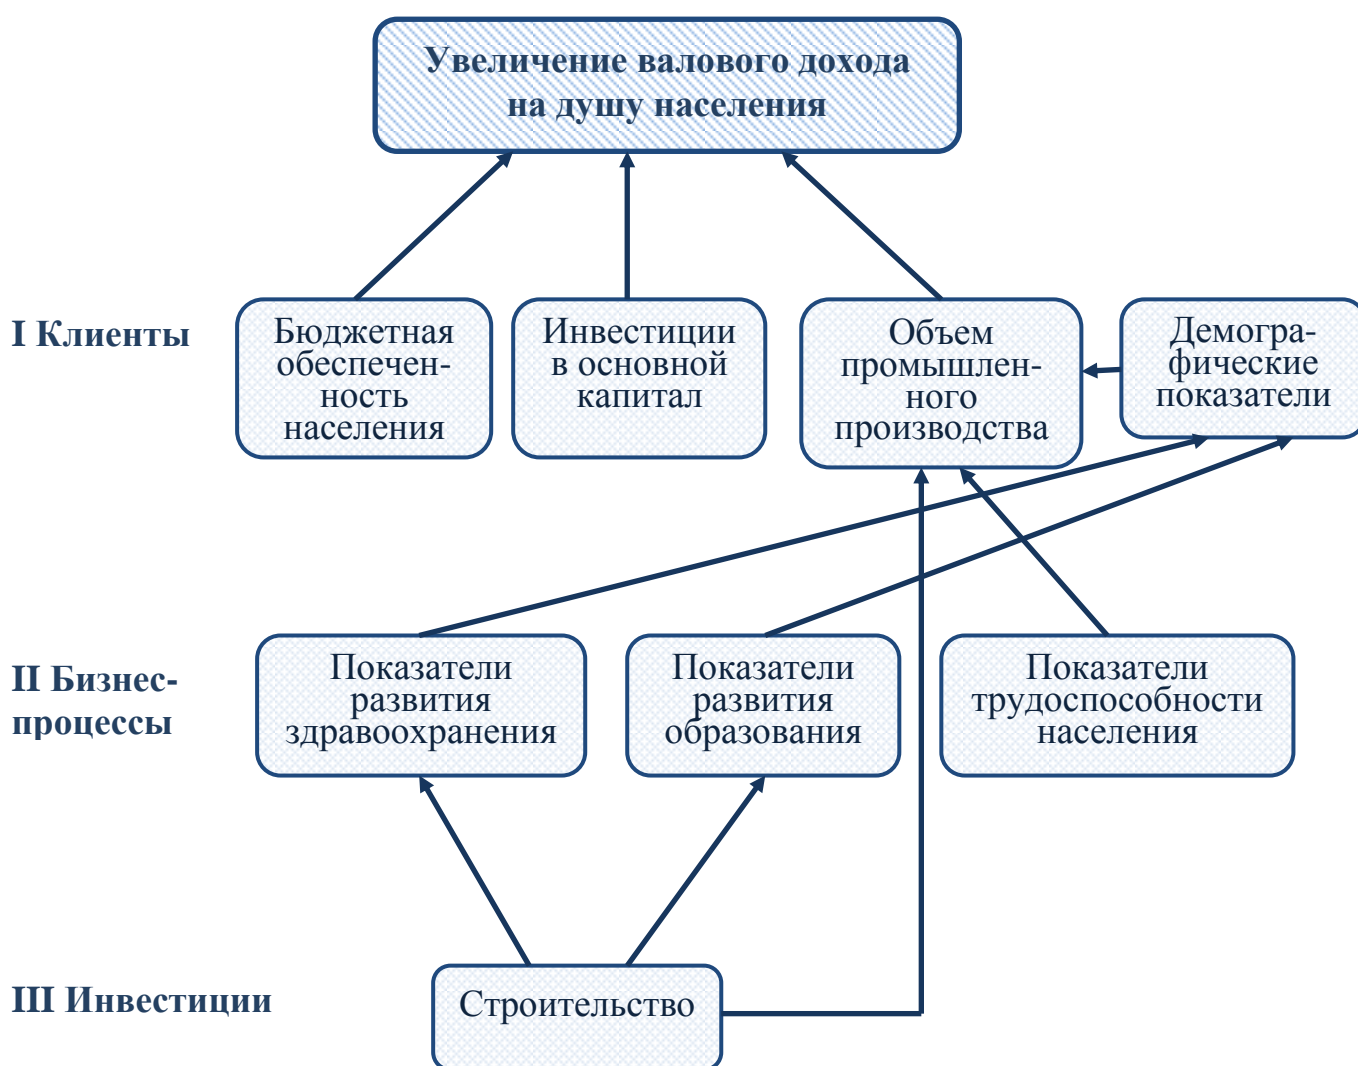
Увеличение валового дохода на душу населения

I Клиенты

Бюджетная обеспеченность населения

Инвестиции в основной капитал

Объем промышленного производства

Демографические показатели

II Бизнес-процессы

Показатели развития здравоохранения

Показатели развития образования

Показатели трудоспособности населения

III Инвестиции

Строительство